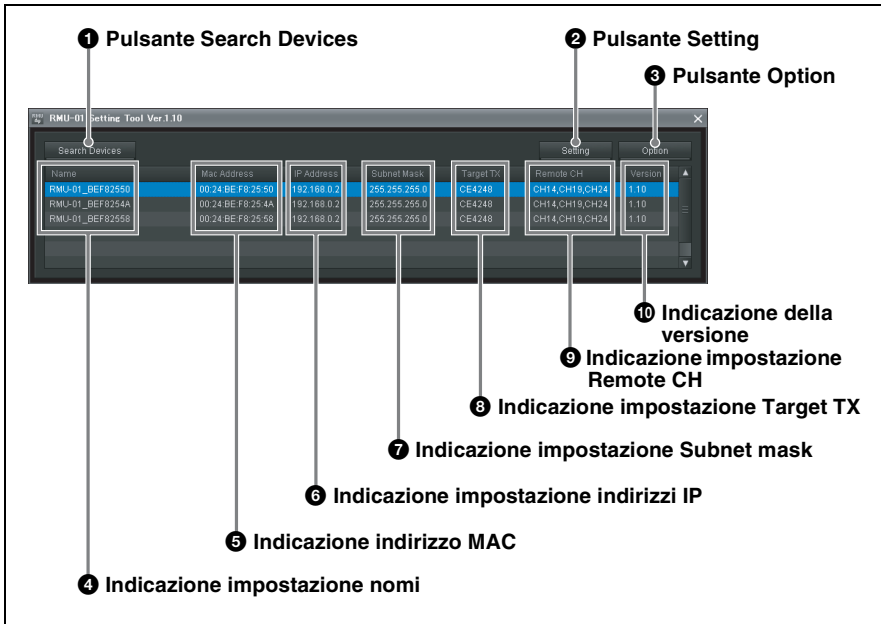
❶ Pulsante Search Devices

❷ Pulsante Setting

❸ Pulsante Option

RMU-01 Setting Tool Ver.1.10

Search Devices

Setting

Option

| Name | Mac Address | IP Address | Subnet Mask | Target TX | Remote CH | Version |
|---|---|---|---|---|---|---|
| RMU-01_BEF82550 | 00:24:BE:F8:25:50 | 192.168.0.2 | 255.255.255.0 | CE4248 | CH14,CH19,CH24 | 1.10 |
| RMU-01_BEF8254A | 00:24:BE:F8:25:4A | 192.168.0.2 | 255.255.255.0 | CE4248 | CH14,CH19,CH24 | 1.10 |
| RMU-01_BEF82558 | 00:24:BE:F8:25:58 | 192.168.0.2 | 255.255.255.0 | CE4248 | CH14,CH19,CH24 | 1.10 |

❿ Indicazione della versione

❾ Indicazione impostazione Remote CH

❽ Indicazione impostazione Target TX

❼ Indicazione impostazione Subnet mask

❻ Indicazione impostazione indirizzi IP

❺ Indicazione indirizzo MAC

❹ Indicazione impostazione nomi